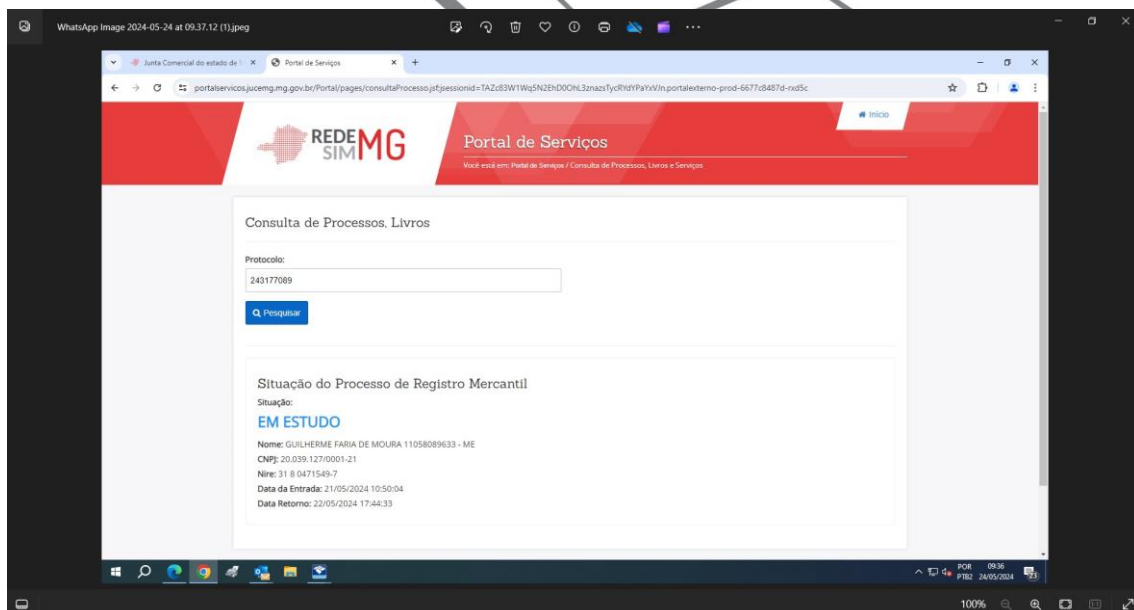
WhatsApp Image 2024-05-24 at 09.37.12 (1).jpeg

Junta Comercial do estado de | ×
Portal de Serviços ×
+

portalservicos.jucemg.mg.gov.br/Portal/pages/consultaProcesso.jsf;jsessionid=TAZc83W1Wq5N2EhD0OhL3znazsTycRYdYPaYxV.h.portalexterno-prod-6677c8487d-rxd5c

Início

REDE SIM MG

Portal de Serviços

Você está em: Portal de Serviços / Consulta de Processos, Livros e Serviços

Consulta de Processos, Livros

Protocolo:

243177089

Pesquisar

Situação do Processo de Registro Mercantil

Situação:

EM ESTUDO

Nome: GUILHERME FARIA DE MOURA 11058089633 - ME
CNPJ: 20.039.127/0001-21
Nire: 31 8 0471549-7
Data da Entrada: 21/05/2024 10:50:04
Data Retorno: 22/05/2024 17:44:33

POR PTB2 09:36 24/05/2024

100%